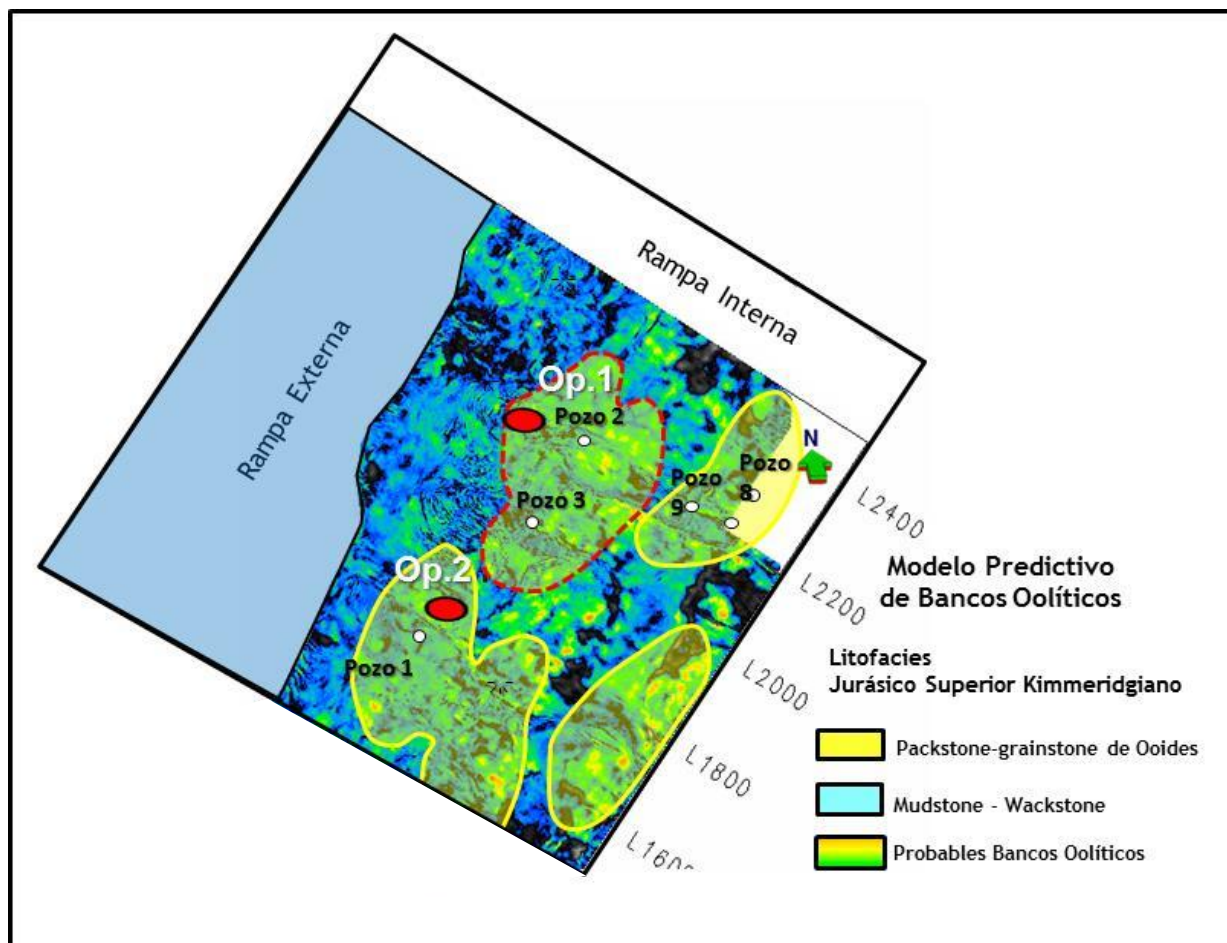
Rampa Interna

Rampa Externa

Op.1

Pozo 2

Pozo 3

Pozo 9

Pozo 8

N

Op.2

Pozo 1

L2400

L2200

L2000

L1800

L160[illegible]

Modelo Predictivo de Bancos Oolíticos

Litofacies
Jurásico Superior Kimmeridgiano

Packstone-grainstone de Ooides

Mudstone - Wackstone

Probables Bancos Oolíticos